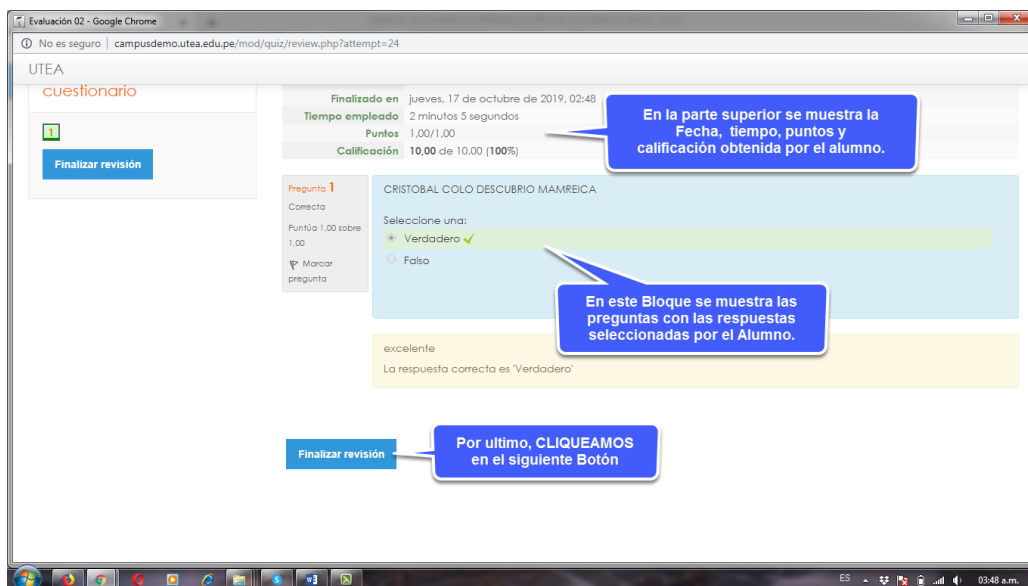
Evaluación 02 - Google Chrome

No es seguro | campusdemo.utea.edu.pe/mod/quiz/review.php?attempt=24

UTEA

cuestionario

1

Finalizar revisión

| | |
|---|---|
| Finalizado en | jueves, 17 de octubre de 2019, 02:48 |
| Tiempo empleado | 2 minutos 5 segundos |
| Puntos | 1,00/1,00 |
| Calificación | 10,00 de 10,00 (100%) |

En la parte superior se muestra la Fecha, tiempo, puntos y calificación obtenida por el alumno.

Pregunta 1
Correcta
Puntúa 1,00 sobre 1,00
Marcar pregunta

CRISTOBAL COLO DESCUBRIO MAMREICA

Seleccione una:
Verdadero
Falso

En este Bloque se muestra las preguntas con las respuestas seleccionadas por el Alumno.

excelente

La respuesta correcta es 'Verdadero'

Finalizar revisión

Por ultimo, CLIQUEAMOS en el siguiente Botón

ES 03:48 a.m.